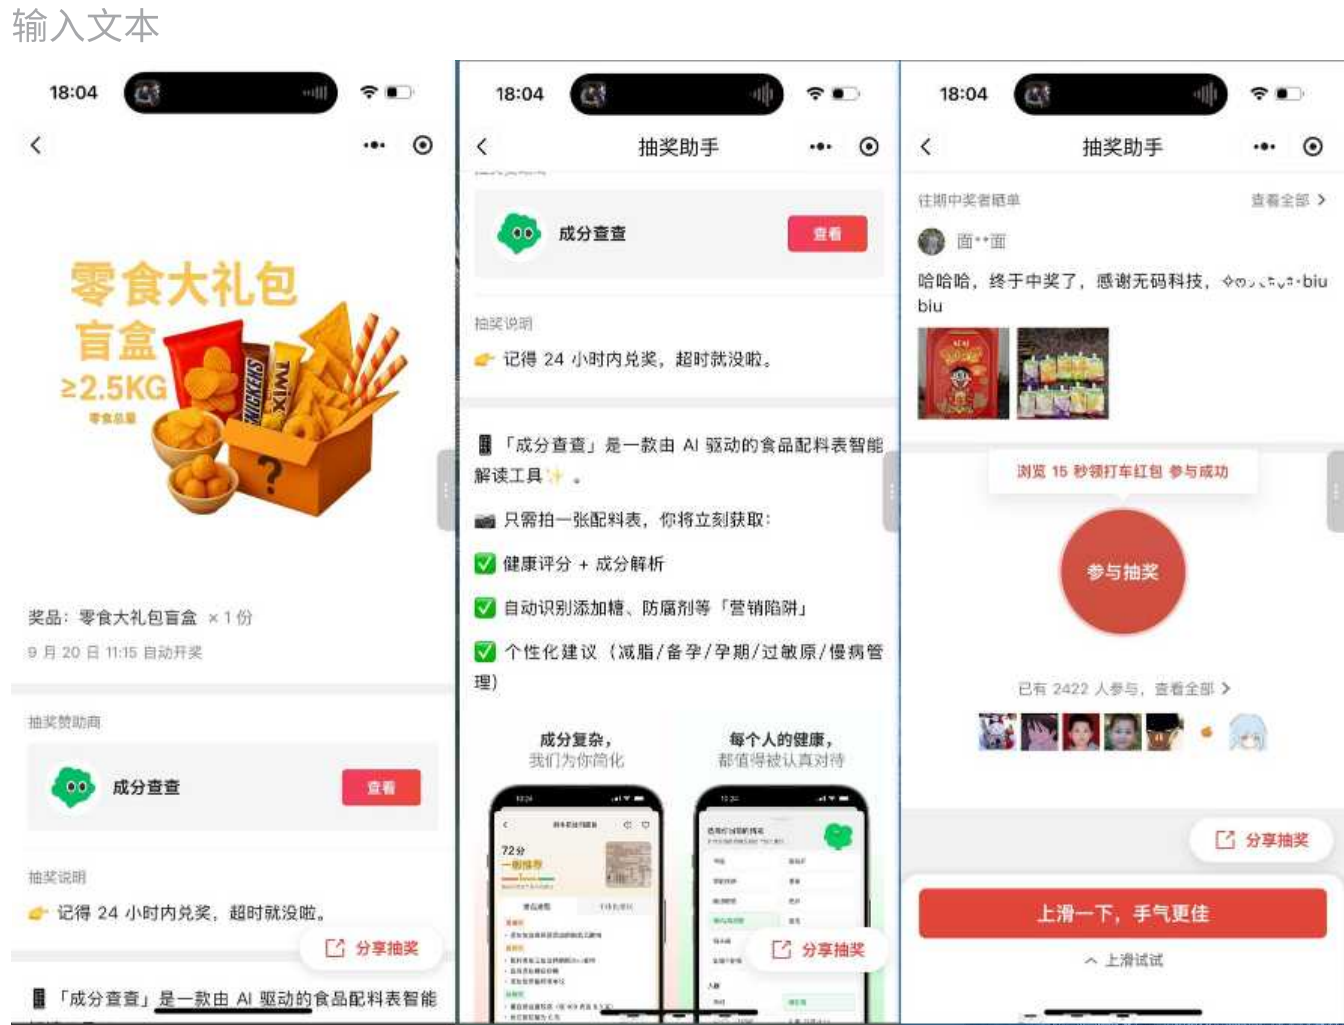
输入文本

18:04

零食大礼包
盲盒
≥2.5KG
零食总量

奖品：零食大礼包盲盒 × 1 份
9 月 20 日 11:15 自动开奖

抽奖赞助商

成分查查 查看

抽奖说明

记得 24 小时内兑奖，超时就没啦。

分享抽奖

「成分查查」是一款由 AI 驱动的食品配料表智能

18:04

抽奖助手

成分查查 查看

抽奖说明

记得 24 小时内兑奖，超时就没啦。

「成分查查」是一款由 AI 驱动的食品配料表智能解读工具✨。

只需拍一张配料表，你将立刻获取：

✅ 健康评分 + 成分解析

✅ 自动识别添加糖、防腐剂等「营销陷阱」

✅ 个性化建议（减脂/备孕/孕期/过敏原/慢病管理）

成分复杂，
我们为你简化

每个人的健康，
都值得被认真对待

72分

分享抽奖

18:04

抽奖助手

往期中奖者晒单 查看全部

面**面

哈哈哈，终于中奖了，感谢无码科技，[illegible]biu biu

浏览 15 秒领打车红包 参与成功

参与抽奖

已有 2422 人参与，查看全部

分享抽奖

上滑一下，手气更佳

上滑试试